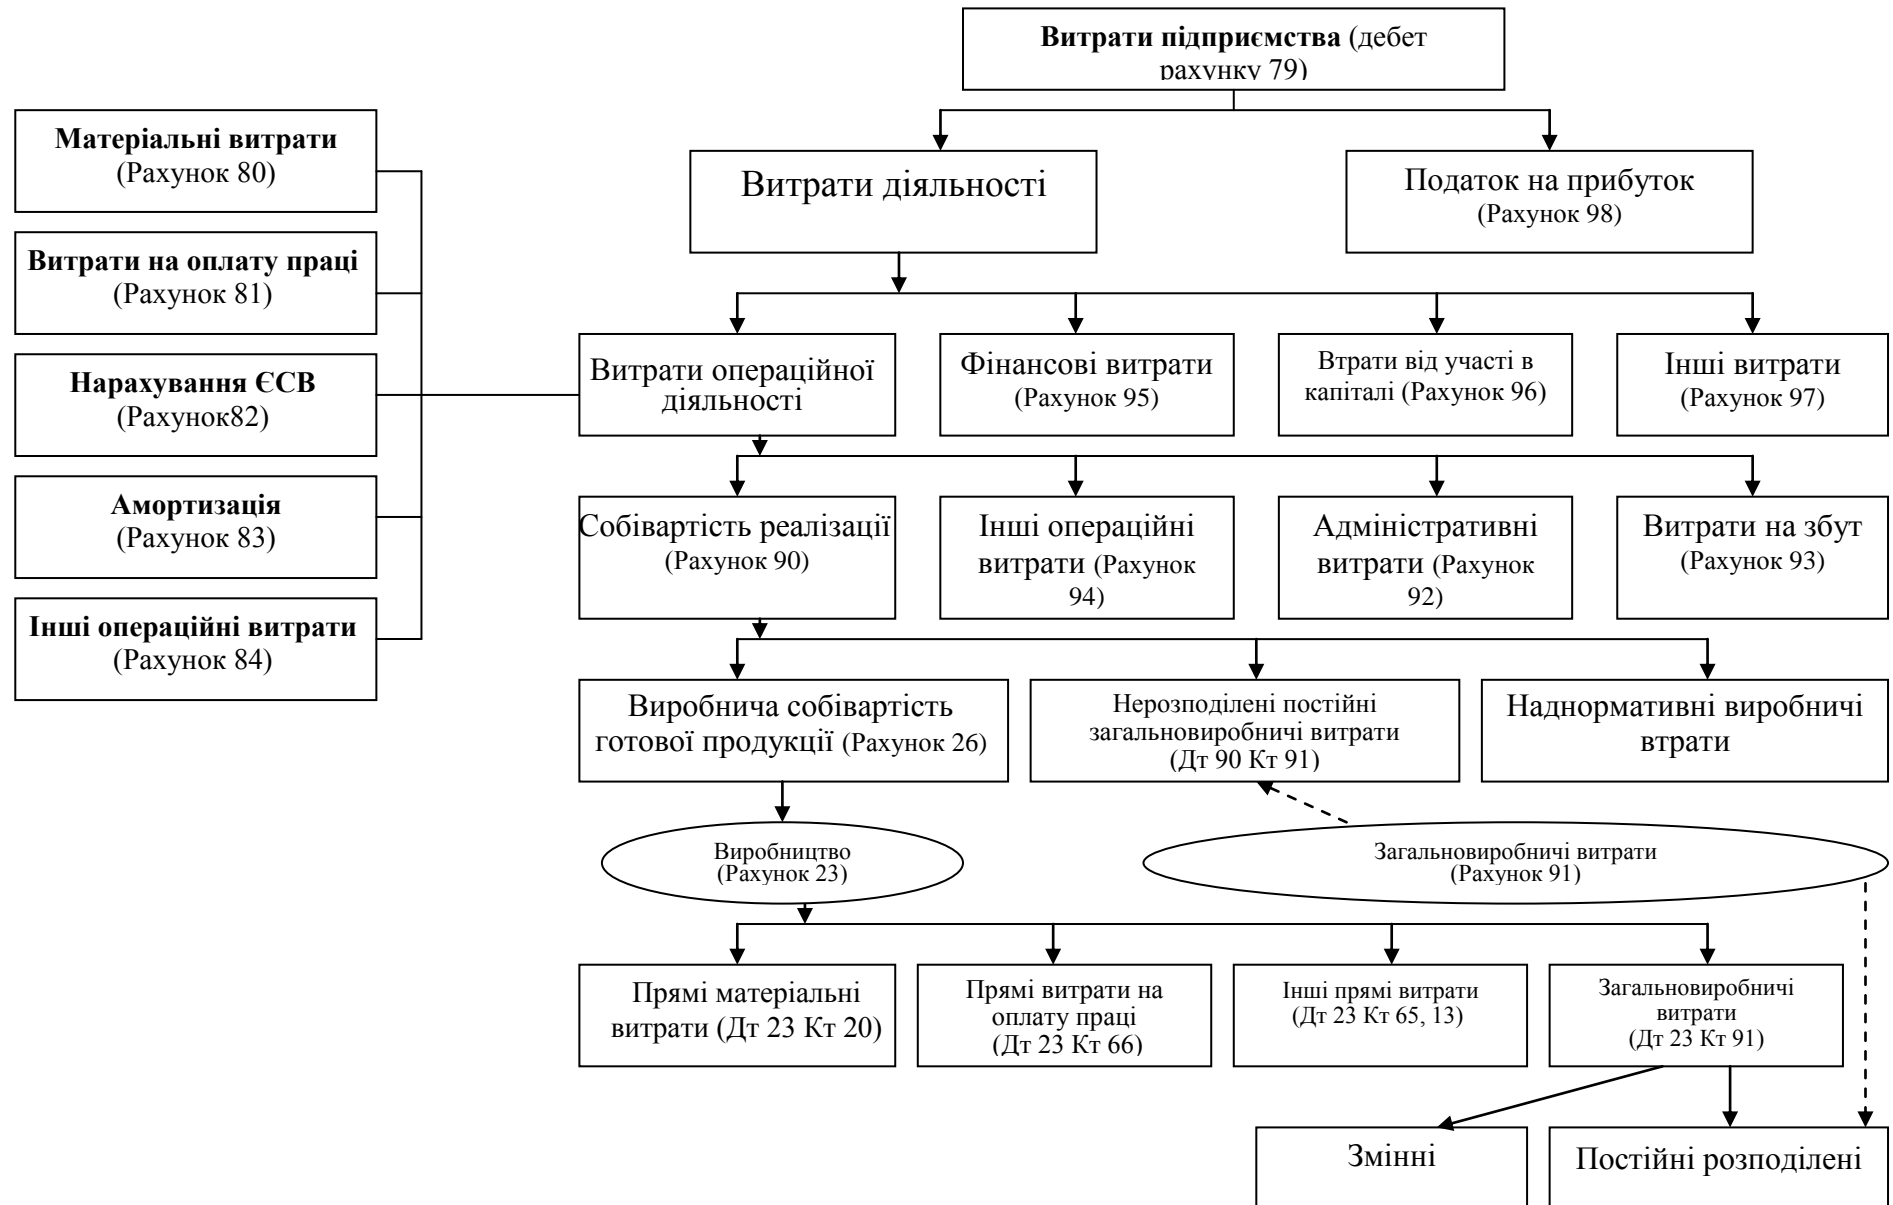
**Витрати підприємства** (дебет рахунку 79)

Витрати діяльності

Податок на прибуток (Рахунок 98)

**Матеріальні витрати** (Рахунок 80)

**Витрати на оплату праці** (Рахунок 81)

**Нарахування ЄСВ** (Рахунок82)

**Амортизація** (Рахунок 83)

**Інші операційні витрати** (Рахунок 84)

Витрати операційної діяльності

Фінансові витрати (Рахунок 95)

Втрати від участі в капіталі (Рахунок 96)

Інші витрати (Рахунок 97)

Собівартість реалізації (Рахунок 90)

Інші операційні витрати (Рахунок 94)

Адміністративні витрати (Рахунок 92)

Витрати на збут (Рахунок 93)

Виробнича собівартість готової продукції (Рахунок 26)

Нерозподілені постійні загальновиробничі витрати (Дт 90 Кт 91)

Наднормативні виробничі втрати

Виробництво (Рахунок 23)

Загальновиробничі витрати (Рахунок 91)

Прямі матеріальні витрати (Дт 23 Кт 20)

Прямі витрати на оплату праці (Дт 23 Кт 66)

Інші прямі витрати (Дт 23 Кт 65, 13)

Загальновиробничі витрати (Дт 23 Кт 91)

Змінні

Постійні розподілені